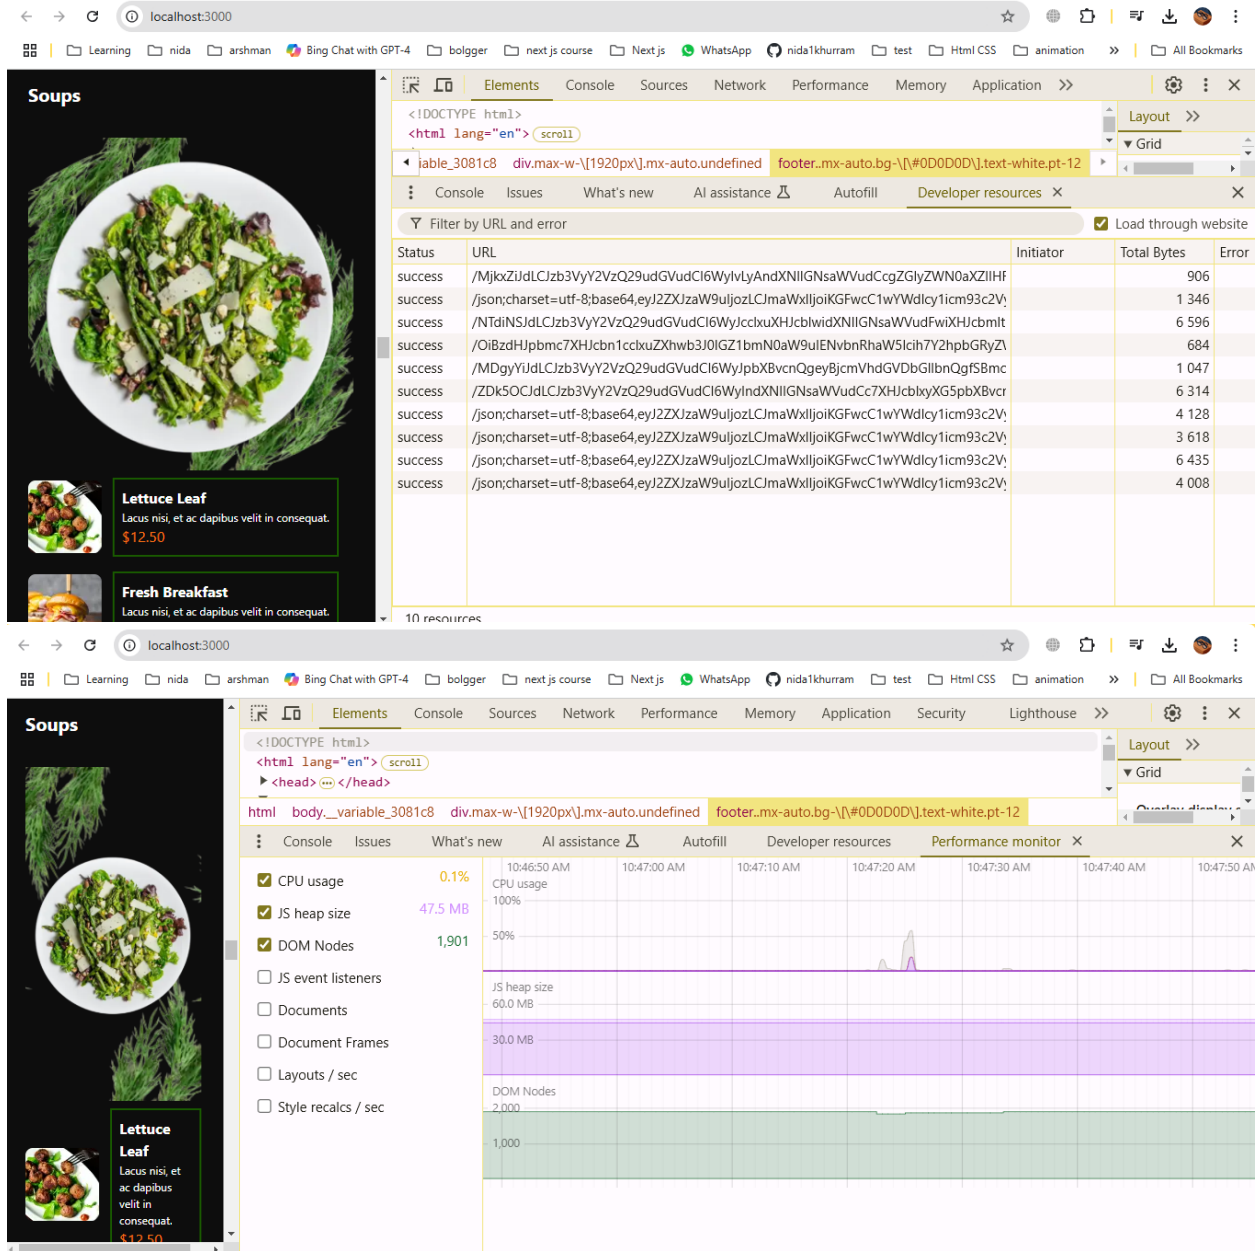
localhost:3000

Learning nida arshman Bing Chat with GPT-4 bolgger next js course Next js WhatsApp nida1khurram test Html CSS animation » All Bookmarks

Soups

Elements Console Sources Network Performance Memory Application »

<!DOCTYPE html>
<html lang="en"> scroll

Layout »
▼ Grid

iable_3081c8 div.max-w-\[1920px\].mx-auto.undefined footer..mx-auto.bg-\[\#0D0D0D\].text-white.pt-12

Console Issues What's new AI assistance Autofill Developer resources ×

Filter by URL and error
Load through website

| Status | URL | Initiator | Total Bytes | Error |
|---|---|---|---|---|
| success | /MjkxZiJdLCJzb3VyY2VzQ29udGVudCI6WyIvLyAndXNlIGNsaWVudCcgZGlyZWN0aXZlIHf | | 906 | |
| success | /json;charset=utf-8;base64,eyJ2ZXJzaW9uIjozLCJmaWxlIjoiKGFwcC1wYWdlcy1icm93c2V | | 1 346 | |
| success | /NTdiNSJdLCJzb3VyY2VzQ29udGVudCI6WyJcclxuXHJcbiwidXNlIGNsaWVudFwiXHJcbmlt | | 6 596 | |
| success | /OiBzdHJpbmc7XHJcbn1cclxuZXhwb3J0IGZ1bmN0aW9uIENvbnRhaW5lcih7Y2hpbGRyZV | | 684 | |
| success | /MDgyYiJdLCJzb3VyY2VzQ29udGVudCI6WyJpbXBvcnQgeyBjcmVhdGVDbGllbnQgfSBmc | | 1 047 | |
| success | /ZDk5OCJdLCJzb3VyY2VzQ29udGVudCI6WyIndXNlIGNsaWVudCc7XHJcblxyXG5pbXBvcr | | 6 314 | |
| success | /json;charset=utf-8;base64,eyJ2ZXJzaW9uIjozLCJmaWxlIjoiKGFwcC1wYWdlcy1icm93c2V | | 4 128 | |
| success | /json;charset=utf-8;base64,eyJ2ZXJzaW9uIjozLCJmaWxlIjoiKGFwcC1wYWdlcy1icm93c2V | | 3 618 | |
| success | /json;charset=utf-8;base64,eyJ2ZXJzaW9uIjozLCJmaWxlIjoiKGFwcC1wYWdlcy1icm93c2V | | 6 435 | |
| success | /json;charset=utf-8;base64,eyJ2ZXJzaW9uIjozLCJmaWxlIjoiKGFwcC1wYWdlcy1icm93c2V | | 4 008 | |

10 resources

Lettuce Leaf
Lacus nisi, et ac dapibus velit in consequat.
$12.50

Fresh Breakfast
Lacus nisi, et ac dapibus velit in consequat.

localhost:3000

Learning nida arshman Bing Chat with GPT-4 bolgger next js course Next js WhatsApp nida1khurram test Html CSS animation » All Bookmarks

Soups

Elements Console Sources Network Performance Memory Application Security Lighthouse »

<!DOCTYPE html>
<html lang="en"> scroll
▶<head> ⋯ </head>

Layout »
▼ Grid

html body.__variable_3081c8 div.max-w-\[1920px\].mx-auto.undefined footer..mx-auto.bg-\[\#0D0D0D\].text-white.pt-12

Console Issues What's new AI assistance Autofill Developer resources Performance monitor ×

CPU usage 0.1%
JS heap size 47.5 MB
DOM Nodes 1,901
JS event listeners
Documents
Document Frames
Layouts / sec
Style recalcs / sec

10:46:50 AM 10:47:00 AM 10:47:10 AM 10:47:20 AM 10:47:30 AM 10:47:40 AM 10:47:50 AM
CPU usage
100%
50%
JS heap size
60.0 MB
30.0 MB
DOM Nodes
2,000
1,000

Lettuce Leaf
Lacus nisi, et ac dapibus velit in consequat.
$12.50